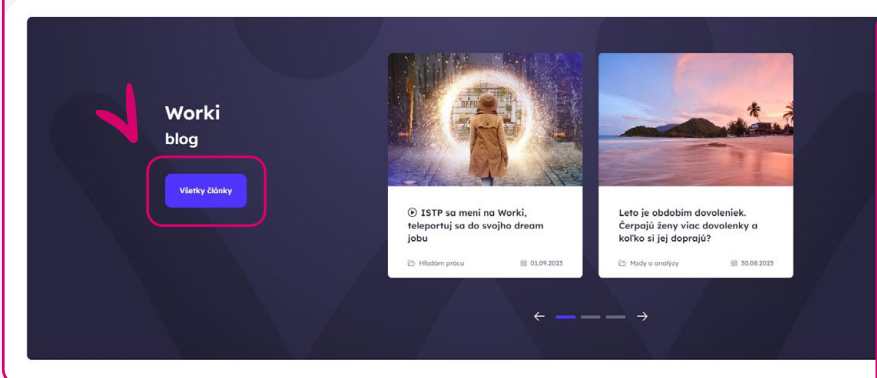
Worki
blog

Všetky články

ISTP sa mení na Worki, teleportuj sa do svojho dream jobu

Hľadám prácu 01.09.2023

Leto je obdobím dovoleniek. Čerpajú ženy viac dovolenky a koľko si jej doprajú?

Mzdy a analýzy 30.08.2023